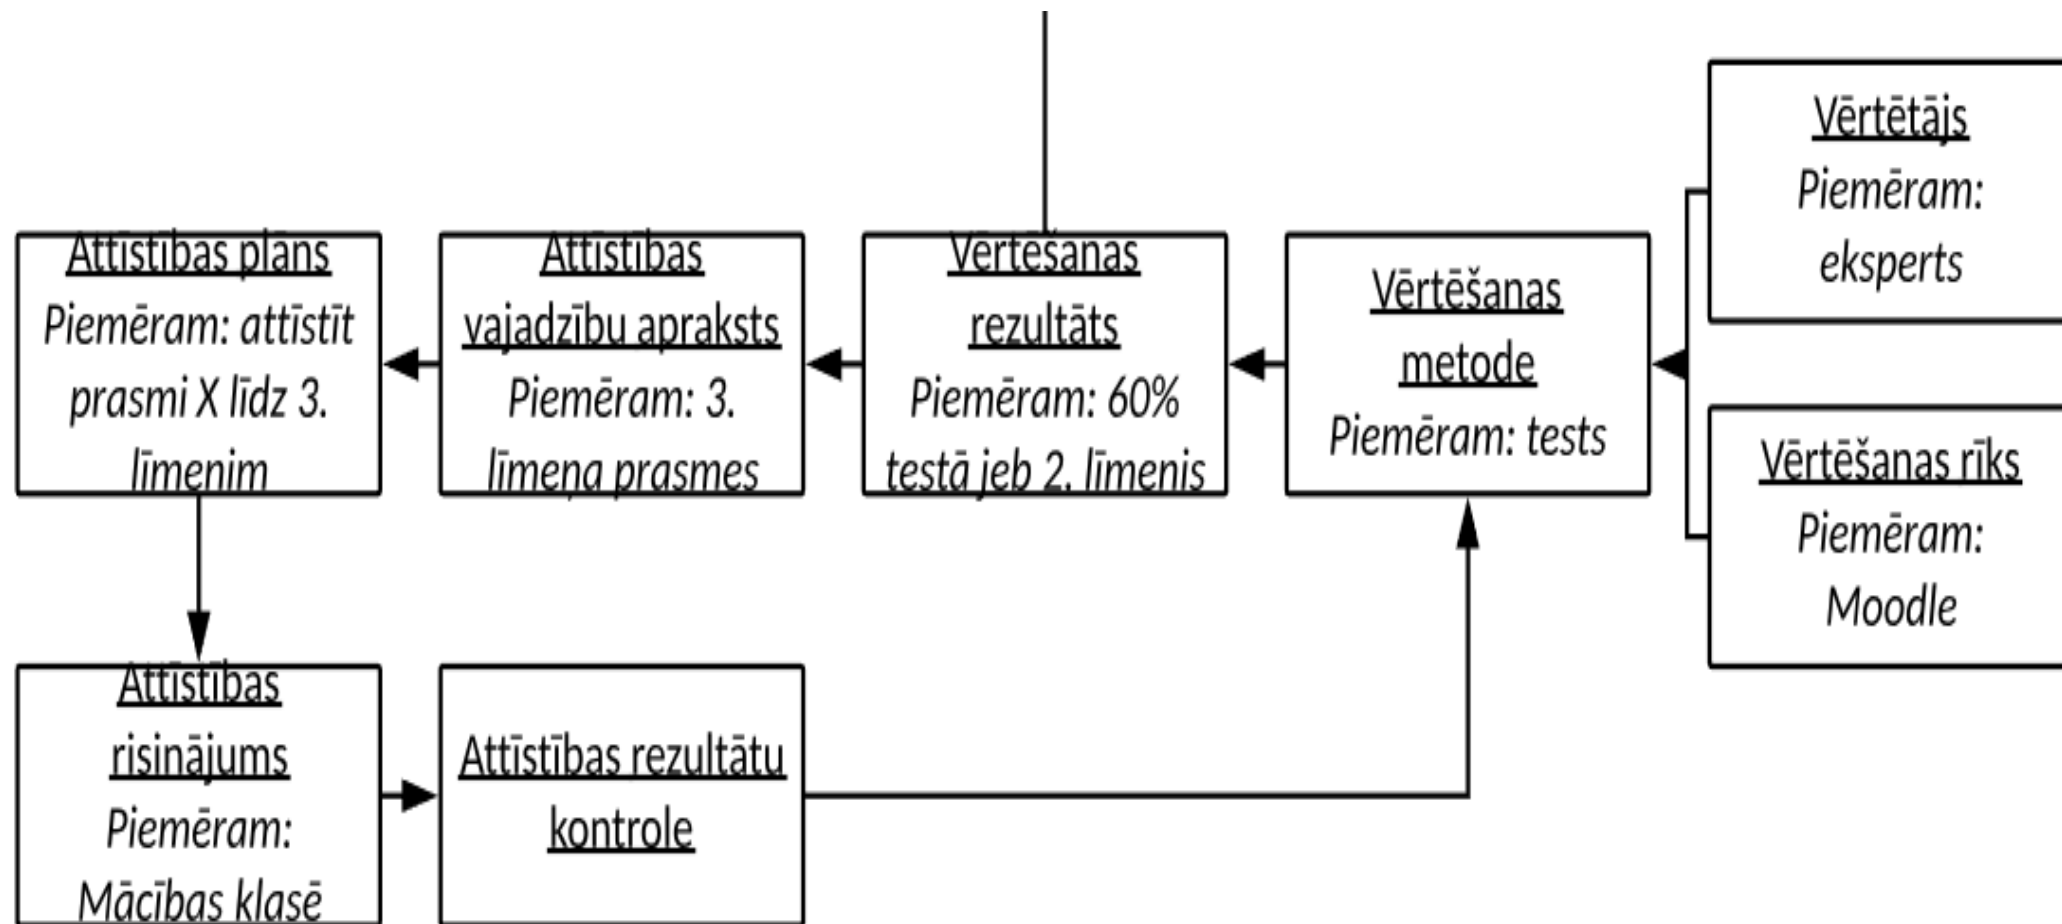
Vērtētājs
Piemēram: eksperts

Vērtēšanas rīks
Piemēram: Moodle

Vērtēšanas metode
Piemēram: tests

Vērtēšanas rezultāts
Piemēram: 60% testā jeb 2. līmenis

Attīstības vajadzību apraksts
Piemēram: 3. līmeņa prasmes

Attīstības plāns
Piemēram: attīstīt prasmi X līdz 3. līmenim

Attīstības risinājums
Piemēram: Mācības klasē

Attīstības rezultātu kontrole